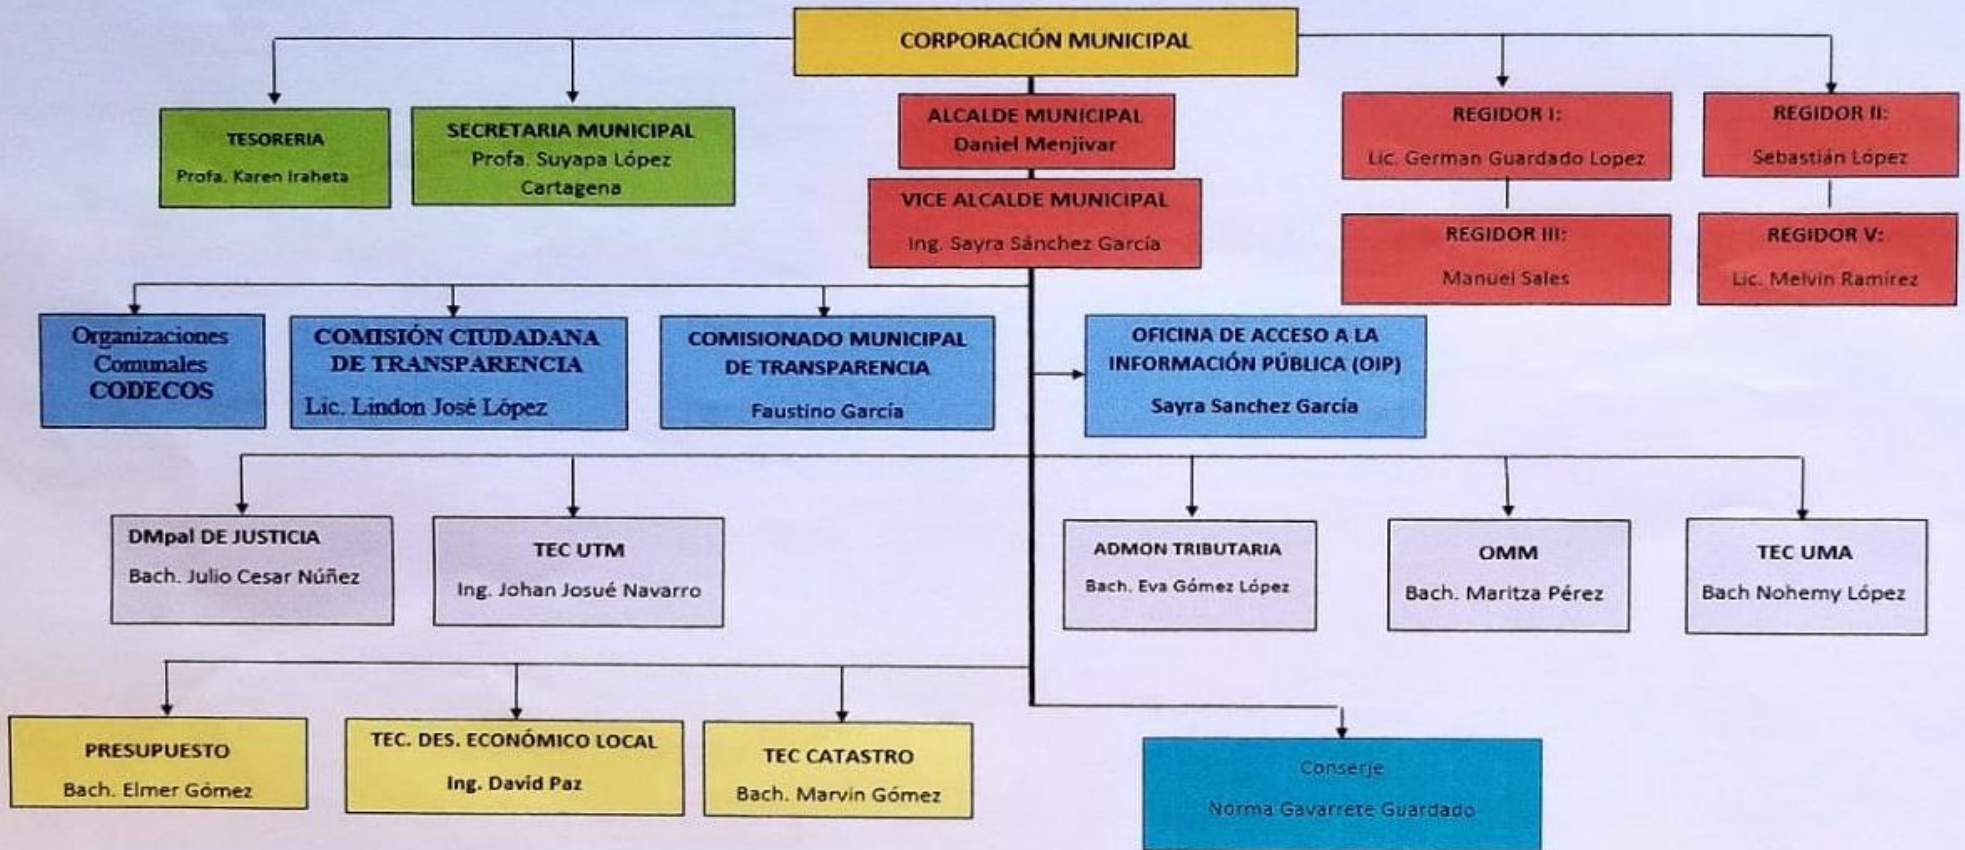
CORPORACIÓN MUNICIPAL

TESORERIA
Profa. Karen Iraheta

SECRETARIA MUNICIPAL
Profa. Suyapa López Cartagena

ALCALDE MUNICIPAL
Daniel Menjivar

VICE ALCALDE MUNICIPAL
Ing. Sayra Sánchez García

REGIDOR I:
Lic. German Guardado Lopez

REGIDOR II:
Sebastián López

REGIDOR III:
Manuel Sales

REGIDOR V:
Lic. Melvin Ramírez

Organizaciones Comunales CODECOS

COMISIÓN CIUDADANA DE TRANSPARENCIA
Lic. Lindon José López

COMISIONADO MUNICIPAL DE TRANSPARENCIA
Faustino García

OFICINA DE ACCESO A LA INFORMACIÓN PÚBLICA (OIP)
Sayra Sanchez García

DMpal DE JUSTICIA
Bach. Julio Cesar Núñez

TEC UTM
Ing. Johan Josué Navarro

ADMON TRIBUTARIA
Bach. Eva Gómez López

OMM
Bach. Maritza Pérez

TEC UMA
Bach Nohemy López

PRESUPUESTO
Bach. Elmer Gómez

TEC. DES. ECONÓMICO LOCAL
Ing. David Paz

TEC CATASTRO
Bach. Marvin Gómez

Conserje
Norma Gavarrete Guardado